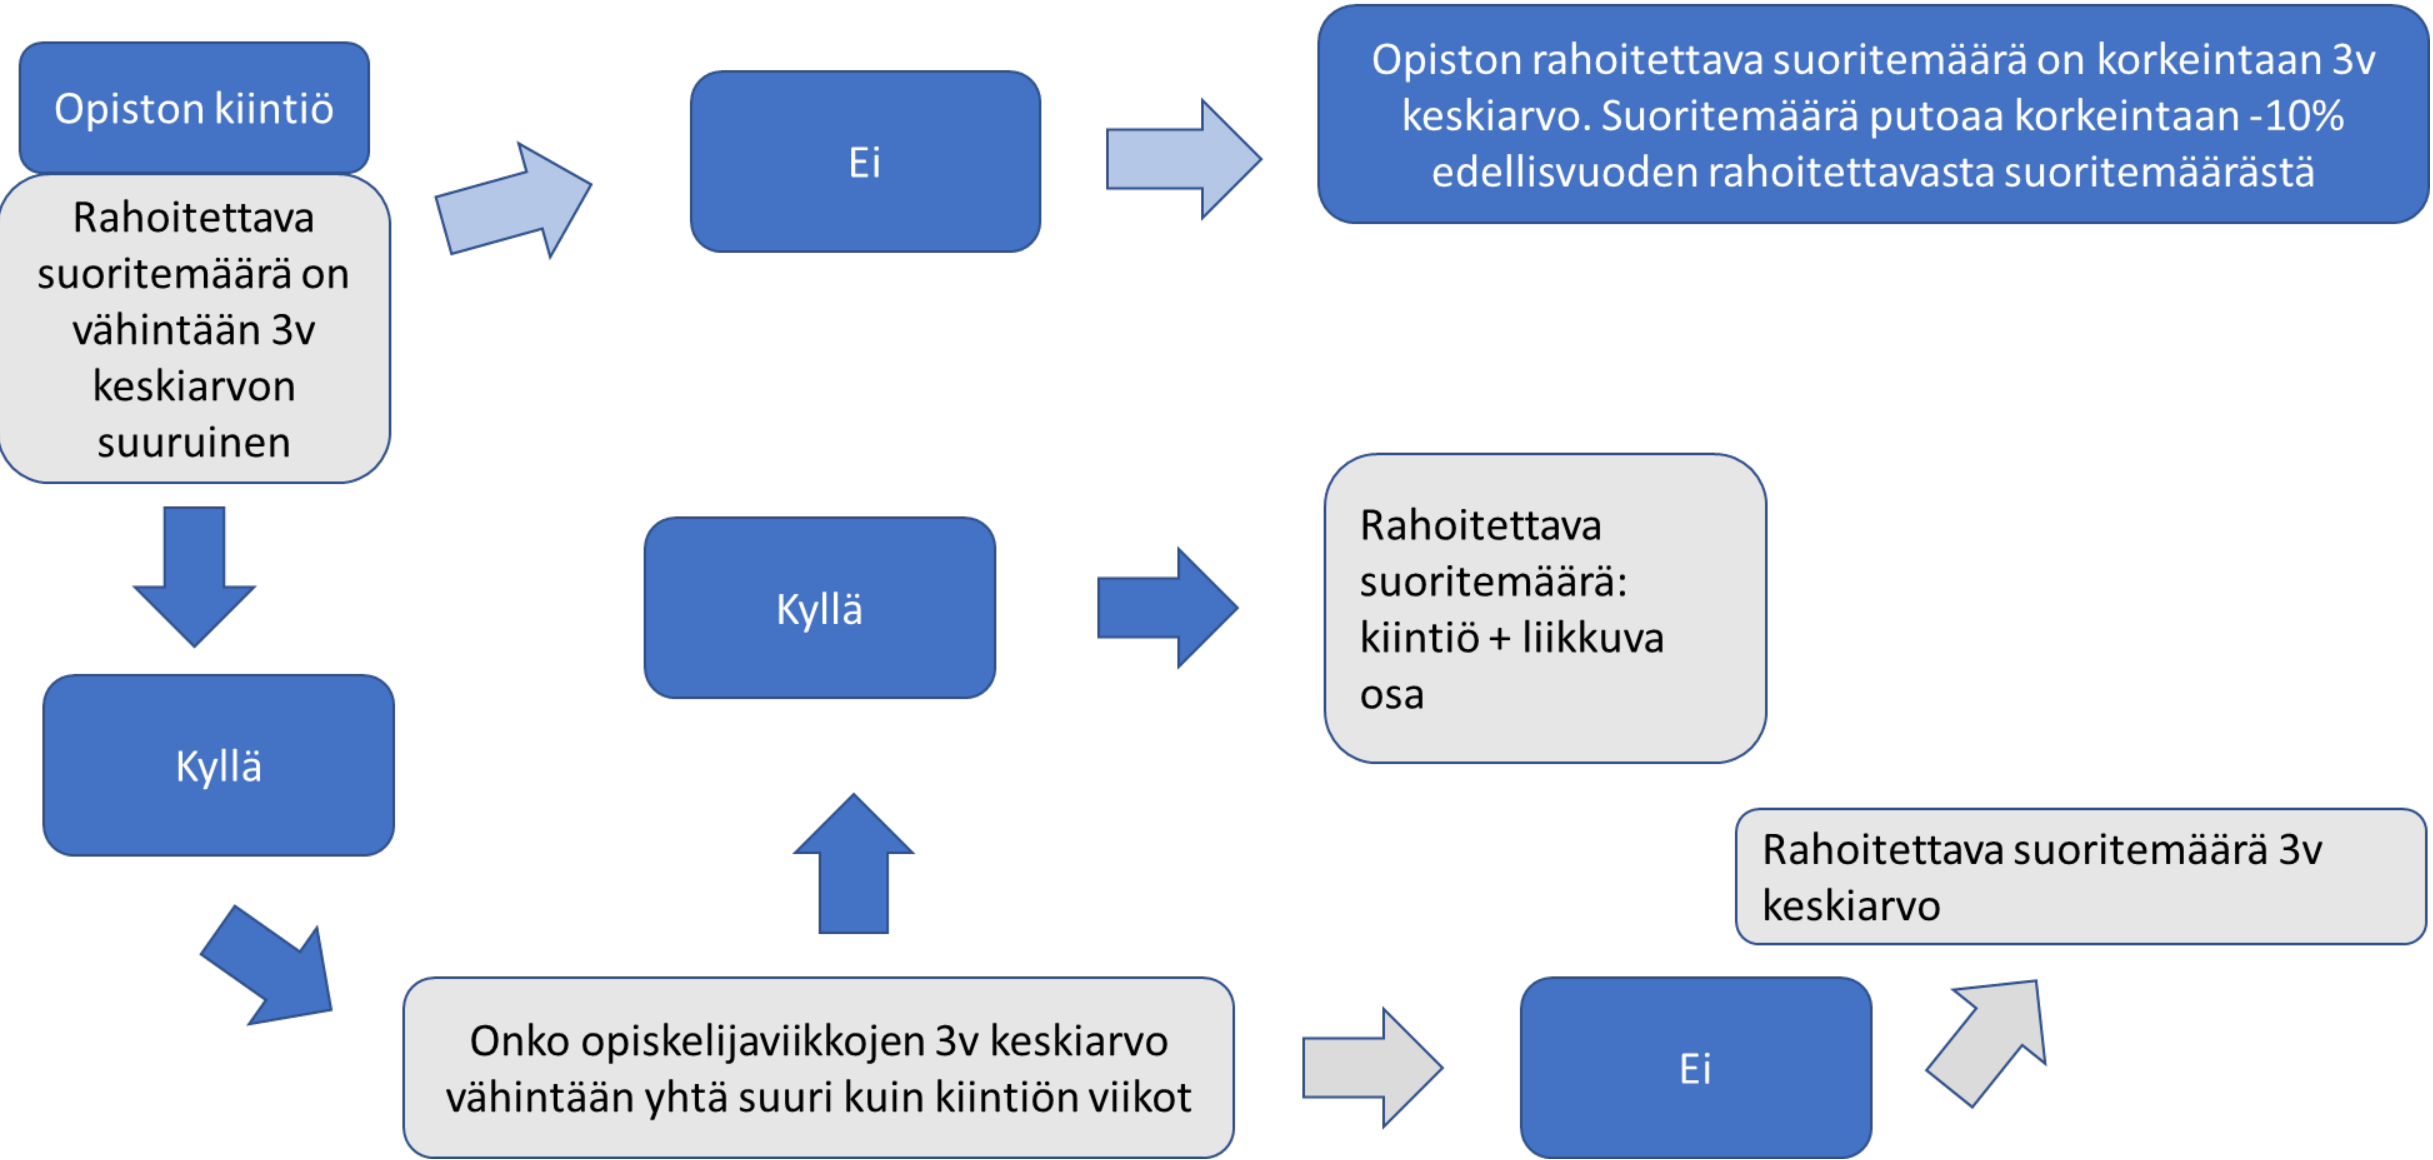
Opiston kiintiö

Rahoitettava suoritemäärä on vähintään 3v keskiarvon suuruinen

Ei

Opiston rahoitettava suoritemäärä on korkeintaan 3v keskiarvo. Suoritemäärä putoaa korkeintaan -10% edellisvuoden rahoitettavasta suoritemäärästä

Kyllä

Kyllä

Rahoitettava suoritemäärä: kiintiö + liikkuva osa

Rahoitettava suoritemäärä 3v keskiarvo

Onko opiskelijaviikkojen 3v keskiarvo vähintään yhtä suuri kuin kiintiön viikot

Ei